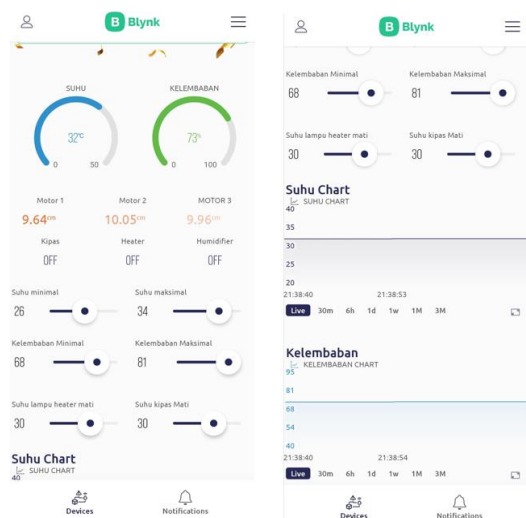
B Blynk

SUHU
32°C
0 50

KELEMBABAN
73%
0 100

Motor 1
9.64cm

Motor 2
10.05cm

MOTOR 3
9.96cm

Kipas
OFF

Heater
OFF

Humidifier
OFF

Suhu minimal
26

Suhu maksimal
34

Kelembaban Minimal
68

Kelembaban Maksimal
81

Suhu lampu heater mati
30

Suhu kipas Mati
30

Suhu Chart
SUHU CHART
40

Devices
Notifications

B Blynk

Kelembaban Minimal
68

Kelembaban Maksimal
81

Suhu lampu heater mati
30

Suhu kipas Mati
30

Suhu Chart
SUHU CHART
40
35
30
25
20
21:38:40
21:38:53
Live 30m 6h 1d 1w 1M 3M

Kelembaban
KELEMBABAN CHART
95
81
68
54
40
21:38:40
21:38:54
Live 30m 6h 1d 1w 1M 3M

Devices
Notifications